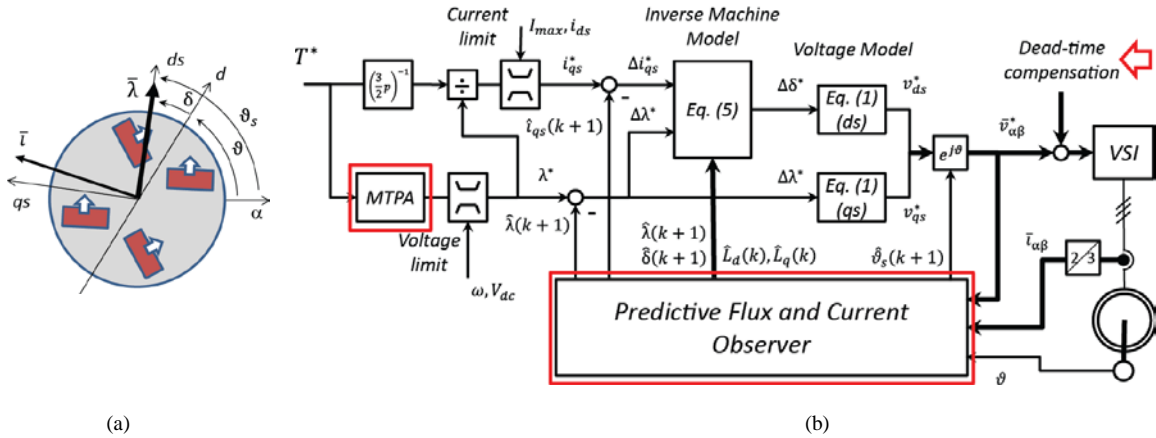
$\bar{\lambda}$
ds
d
δ
$\vartheta_s$
$\vartheta$
$\bar{\imath}$
qs
α

$T^*$
$\left(\frac{3}{2}p\right)^{-1}$
÷
Current limit
$I_{max}, i_{ds}$
$i^*_{qs}$
$\Delta i^*_{qs}$
-
$\hat{\imath}_{qs}(k+1)$
Inverse Machine Model
Eq. (5)
$\Delta\lambda^*$
Voltage Model
$\Delta\delta^*$
Eq. (1) (ds)
$v^*_{ds}$
$\Delta\lambda^*$
Eq. (1) (qs)
$v^*_{qs}$
$e^{j\vartheta}$
$\bar{v}^*_{\alpha\beta}$
Dead-time compensation
VSI
MTPA
$\lambda^*$
-
$\hat{\lambda}(k+1)$
Voltage limit
$\omega, V_{dc}$
$\hat{\lambda}(k+1)$
$\hat{\delta}(k+1)$
$\hat{L}_d(k), \hat{L}_q(k)$
$\hat{\vartheta}_s(k+1)$
$\bar{\imath}_{\alpha\beta}$
2/3
Predictive Flux and Current Observer
$\vartheta$

(a)
(b)